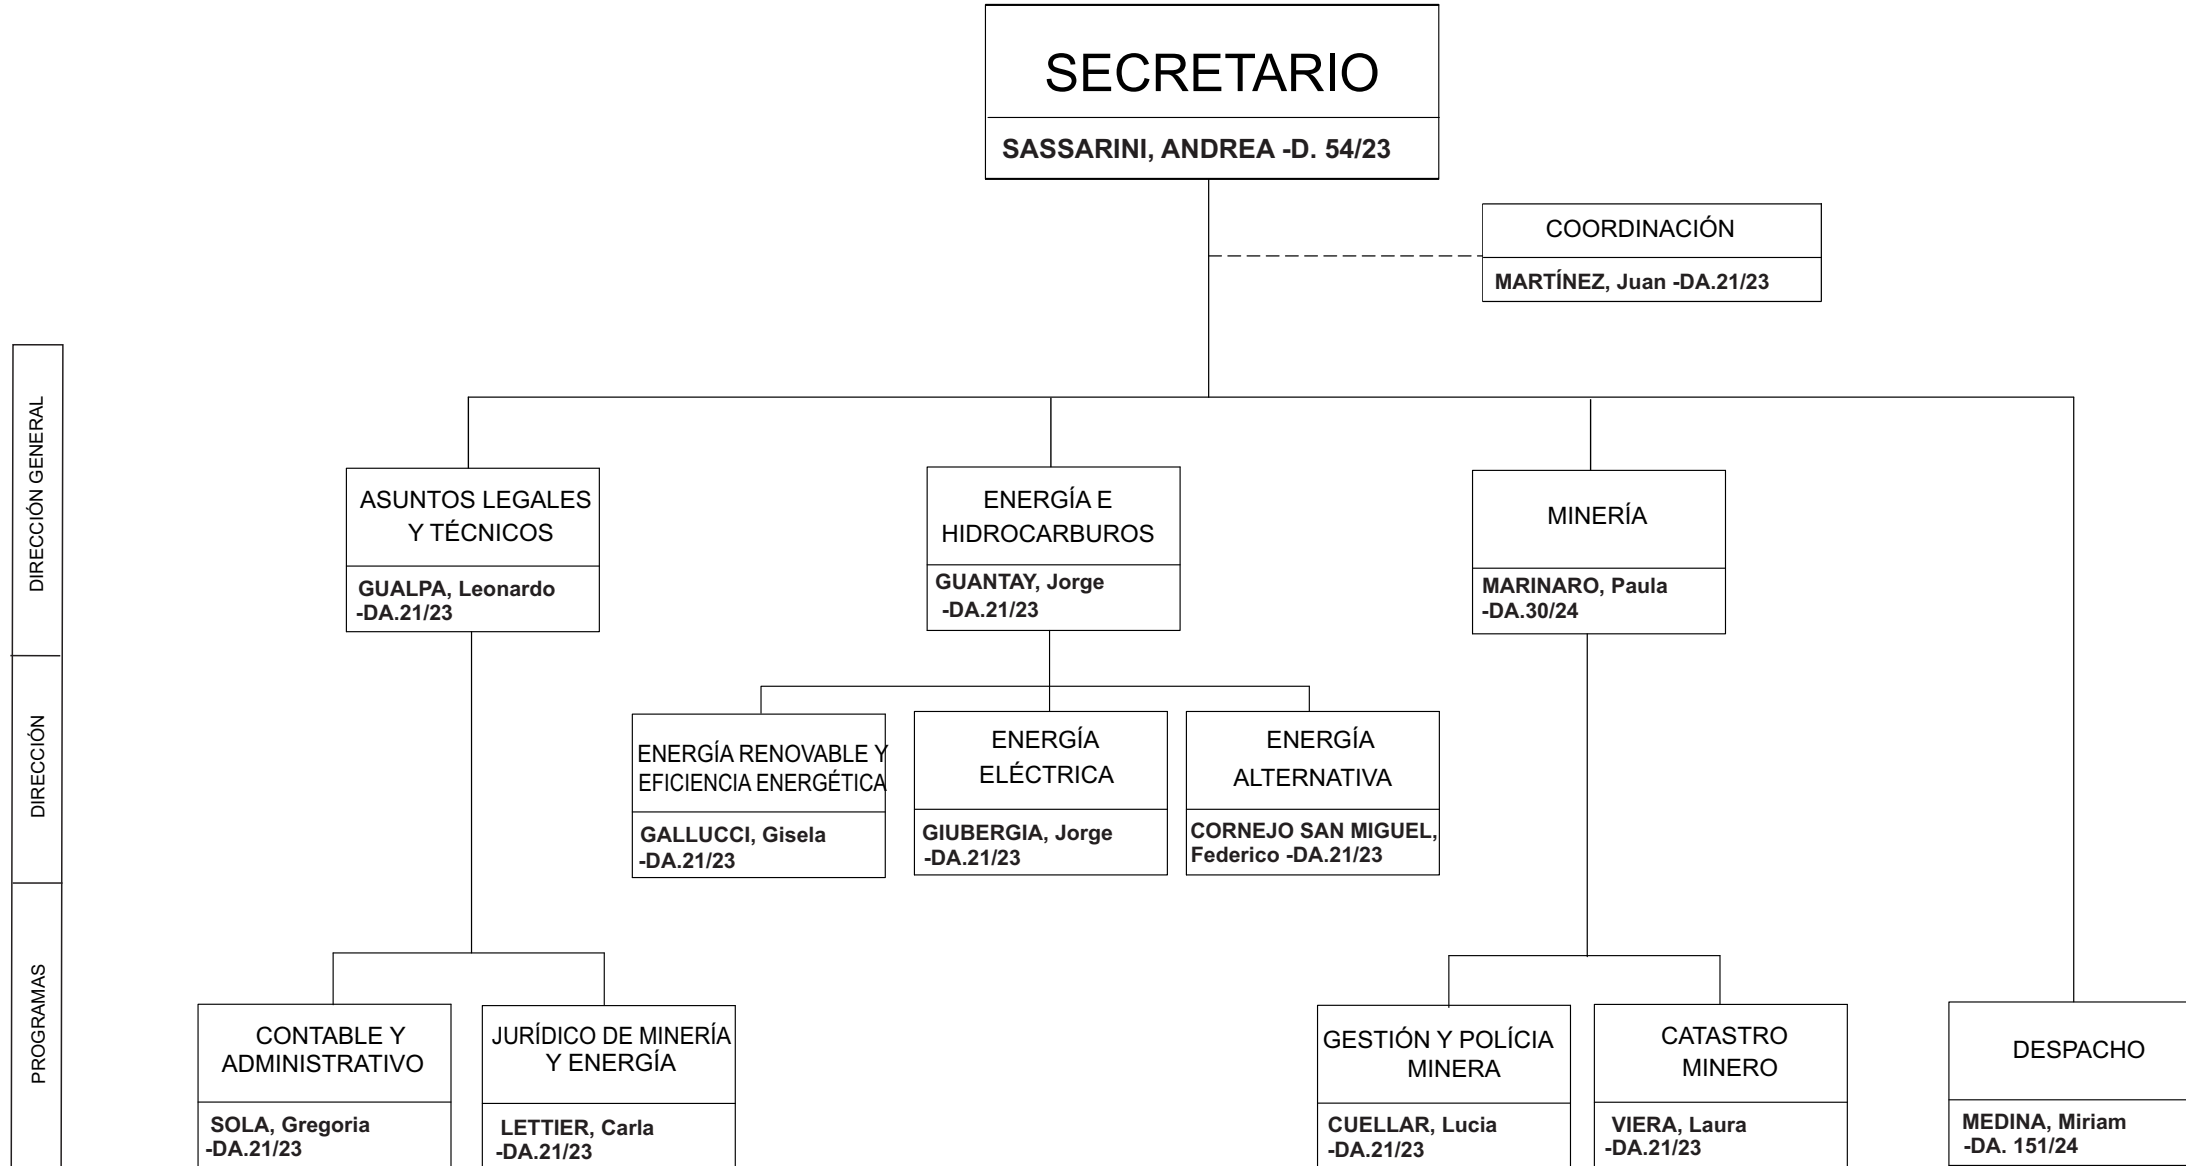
SECRETARIO
SASSARINI, ANDREA -D. 54/23

COORDINACIÓN
MARTÍNEZ, Juan -DA.21/23

DIRECCIÓN GENERAL

DIRECCIÓN

PROGRAMAS

ASUNTOS LEGALES Y TÉCNICOS
GUALPA, Leonardo -DA.21/23

ENERGÍA E HIDROCARBUROS
GUANTAY, Jorge -DA.21/23

MINERÍA
MARINARO, Paula -DA.30/24

ENERGÍA RENOVABLE Y EFICIENCIA ENERGÉTICA
GALLUCCI, Gisela -DA.21/23

ENERGÍA ELÉCTRICA
GIUBERGIA, Jorge -DA.21/23

ENERGÍA ALTERNATIVA
CORNEJO SAN MIGUEL, Federico -DA.21/23

CONTABLE Y ADMINISTRATIVO
SOLA, Gregoria -DA.21/23

JURÍDICO DE MINERÍA Y ENERGÍA
LETTIER, Carla -DA.21/23

GESTIÓN Y POLÍCIA MINERA
CUELLAR, Lucia -DA.21/23

CATASTRO MINERO
VIERA, Laura -DA.21/23

DESPACHO
MEDINA, Miriam -DA. 151/24